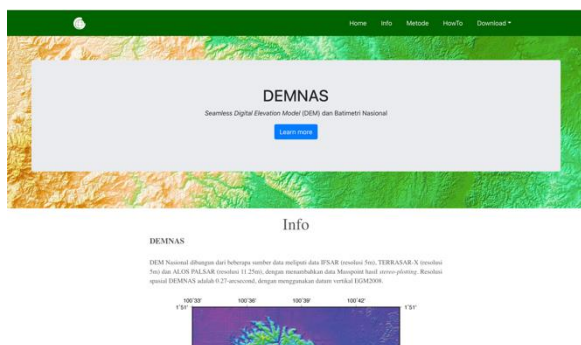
Home Info Metode HowTo Download

DEMNAS

Seamless Digital Elevation Model (DEM) dan Batimetri Nasional

Learn more

Info

DEMNAS

DEM Nasional dibangun dari beberapa sumber data meliputi data IFSAR (resolusi 5m), TERRASAR-X (resolusi 5m) dan ALOS PALSAR (resolusi 11.25m), dengan menambahkan data Masspoint hasil stereo-plotting. Resolusi spasial DEMNAS adalah 0.27-arcsecond, dengan menggunakan datum vertikal EGM2008.

100°33' 100°36' 100°39' 100°42'

1°51' 1°51'